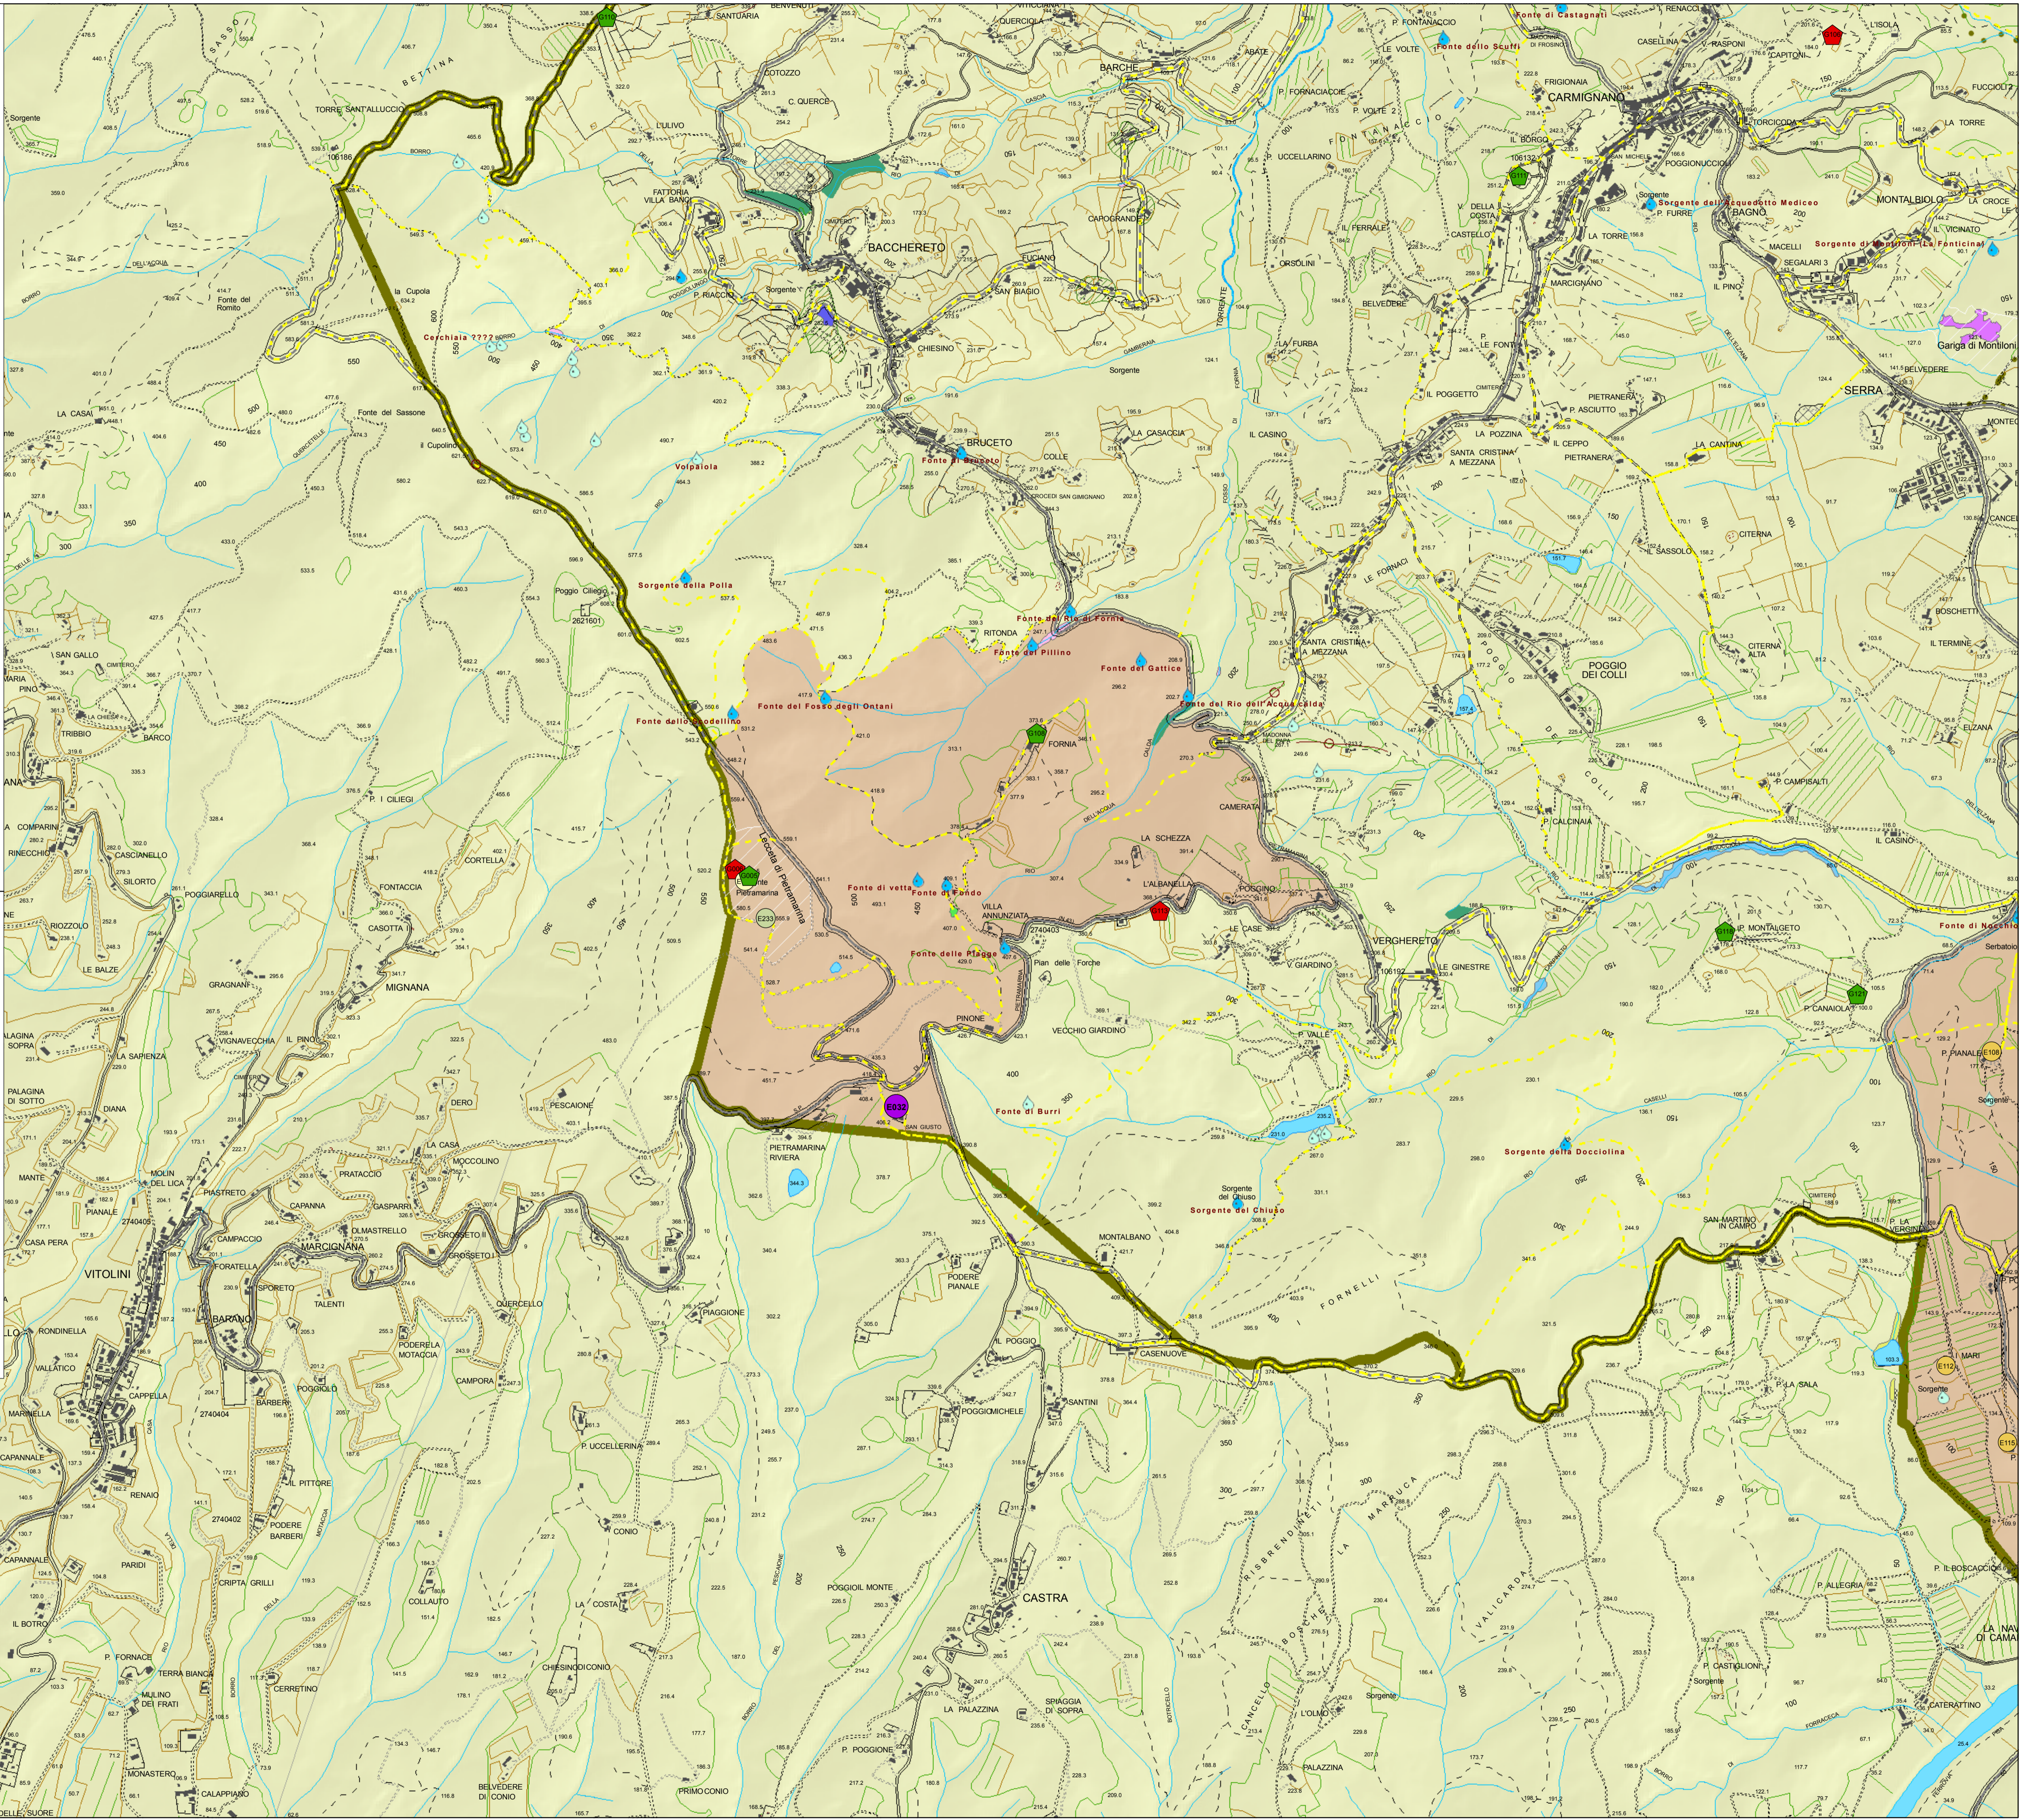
SANTUARIA
BENVENUTI
QUERCIOLA
BARCHE
ABATE
P. FONTANACCIO
LE VOLTE
Fonte di Castagnati
Fonte dello Scuffi
RENACCI
CASELLINA
RASPONI
CAPITONI
L'ISOLA
BETTINA
BASSO
TORRE SANT'ALLUCCIO
COTOZZO
C. QUERCE
L'ULIVO
P. FORNACIACCIE
P. VOLTE
FONTANACCIO
FRIGIONAIA
CARMIGNANO
TORCICODA
FUCCIOLI
LA TORRE
Sorgente
BORRO
FATTORIA VILLA BANO
BACCHERETO
P. UCCELLARINO
IL BORGO
SAN MICHELE
POGGIONUCCIOLI
MONTALBIOLO
LA CROCE
Sorgente dell'Acquedotto Medicea
P. FURRE
BAGNO
IL VICINATO
Sorgente di Montioni (La Fonticina)
MACELLI
SEGALARI
IL PINO
DELL'ACQUA
Fonte del Romito
la Cupola
Cecchiaia ????
Sorgente
P. RIACCIO
SAN BIAGIO
CAPOGRANDE
FUCIANO
IL FERRALE
ORSOLINI
BELVEDERE
V. DELLA COSTA
CASTELLO
LA TORRE
MARCIGNANO
CHIESINO
GAMBERAIA
LA FURBA
P. LE FONTI
Gariga di Montioni
BELVEDERE
SERRA
LA CASAL
Fonte del Sassone
il Cupolino
Volpaiola
BRUCETO
Fonte di Bruceto
COLLE
LA CASACCIA
IL CASINO
IL POGGETTO
LA POZZINA
SANTA CRISTINA A MEZZANA
IL CEPPO
PIETRANERA
P. ASCIUTTO
LA CANTINA
CITERNA
IL SASSOLO
LE FORNACI
Sorgente della Polla
Poggio Ciliegio
Fonte del Rio di Fornia
RITONDA
Fonte del Pillino
Fonte del Gattice
Fonte del Rio dell'Acqua calda
SANTA CRISTINA A MEZZANA
POGGIO DEI COLLI
BOSCHETTI
IL TERMINE
CITERNA ALTA
SAN GALLO
TRIBBIO
BARCO
Fonte del Fosso degli Ontani
Fonte dello Grodellino
FORNIA
ELZANA
P. CAMPISALTI
P. I CILIEGI
CAMERATA
P. CALCINAIA
IL CASINO
COMPARINI
RINECCHIO
CASCIANELLO
SILORTO
CORTELLA
LA SCHEZZA
L'ALBANELLA
POGGINO
Pietramarina
Leccete di Pietramarina
Fonte di vetta
Fonte di Fondo
VILLA ANNUNZIATA
POGGIARELLO
FONTACCIA
CASOTTA
LE CASE
VERGHERETO
P. MONTALGETO
Fonte di Naschio
RIOZZOLO
LE BALZE
Fonte delle Piagge
Pian delle Forche
V. GIARDINO
LE GINESTRE
P. CANAIOLA
GRAGNANI
MIGNANA
PINONE
VECCHIO GIARDINO
P. VALLE
VIGNAVECCHIA
IL PINO
LA SAPIENZA
PALAGINA SOPRA
PALAGINA DI SOTTO
DIANA
DERO
PESCAIONE
Fonte di Burri
SAN GIUSTO
P. PIANALE
Sorgente
MANTE
MOLIN DEL LICA
LA CASA
MOCCOLINO
PRATACCIO
PIETRAMARINA RIVIERA
Sorgente della Docciolina
Sorgente del Chiuso
Sorgente del Chiuso
PIASTRETO
CAPANNA
GASPARRI
CASA PERA
CAMPACCIO
OLMASTRELLO
GROSSETO II
GROSSETO I
MONTALBANO
PODERE PIANALE
SAN MARTINO IN CAMPO
LA VERGINE
CIMITERO
VITOLINI
MARCIGNANA
TORATELLA
SPORETO
TALENTI
QUERCETO
FORNELLI
PIAGGIONE
BARANO
PODERELLA MOTACCIA
CAMPORA
RONDINELLA
VALLATICO
IL POGGIO
CASENUOVE
MARI
LA SALA
Sorgente
CAPPELLA
BARBERI
POGGIOLO
SANTINI
POGGIOMICHELE
MARINELLA
P. UCCELLERINA
IL PITTORE
RENAIO
PODERE BARBERI
CONIO
CAPANNALE
PARIDI
CRIPTA GRILLI
LA MARUCA
RISBRENDINI
VALICARDA
POGGIOL MONTE
LA COSTA
COLLAUTO
CASTRA
P. IL BOSCACCIO
P. ALLEGRIA
IL BOTRO
P. FORNACE
TERRA BIANCA
MULINO DEI FRATI
CERRETINO
CHIESINO IN CONIO
LA PALAZZINA
SPIAGGIA DI SOPRA
CANCELLO
BORRO
Sorgente
L'OLMO
LA NAVE DI CAMAIONI
P. CASTIGLIONI
Sorgente
CATERATTINO
MONASTERO
CALAPPIANO
P. POGGIONE
PRIMO CONIO
BELVEDERE DI CONIO
PALAZZINA
FORNACECE
2740405
2740404
2740402
2740403
2621601
106186
106132
106192
E233
E112
E115
E108